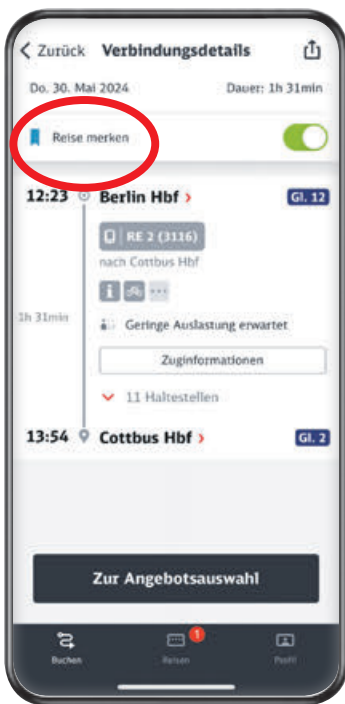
Zurück Verbindungsdetails

Do. 30. Mai 2024 Dauer: 1h 31min

Reise merken

12:23 Berlin Hbf › Gl. 12

RE 2 (3116)

nach Cottbus Hbf

1h 31min

Geringe Auslastung erwartet

Zuginformationen

11 Haltestellen

13:54 Cottbus Hbf › Gl. 2

Zur Angebotsauswahl

Buchen

1

Reisen

Profil